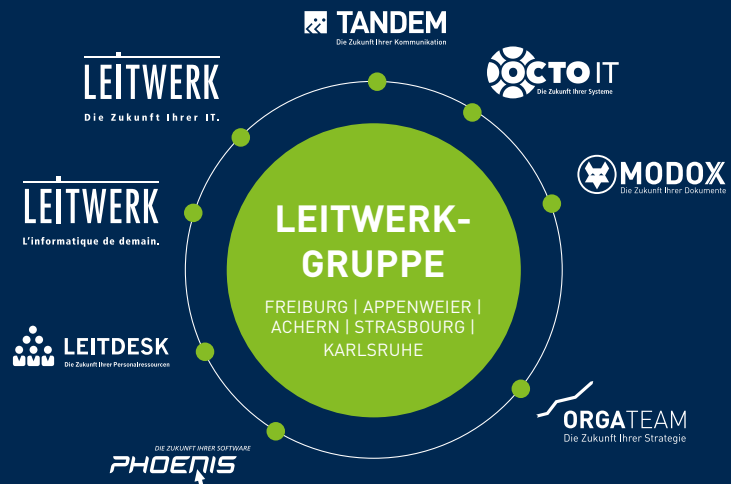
TANDEM
Die Zukunft Ihrer Kommunikation

OCTO IT
Die Zukunft Ihrer Systeme

LEITWERK
Die Zukunft Ihrer IT.

MODOX
Die Zukunft Ihrer Dokumente

LEITWERK
L'informatique de demain.

LEITWERK-GRUPPE

FREIBURG | APPENWEIER | ACHERN | STRASBOURG | KARLSRUHE

LEITDESK
Die Zukunft Ihrer Personalressourcen

ORGATEAM
Die Zukunft Ihrer Strategie

DIE ZUKUNFT IHRER SOFTWARE
PHOENIS